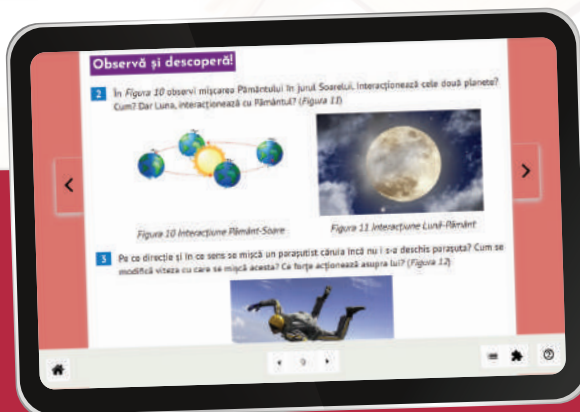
Observă și descoperă!

2 În *Figura 10* observi mișcarea Pământului în jurul Soarelui. Interacționează cele două planete? Cum? Dar Luna, interacționează cu Pământul? (*Figura 11*)

Figura 10 Interacțiune Pământ-Soare

Figura 11 Interacțiune Lună-Pământ

3 Pe ce direcție și în ce sens se mișcă un parașutist căruia încă nu i s-a deschis parașuta? Cum se modifică viteza cu care se mișcă acesta? Ce forțe acționează asupra lui? (*Figura 12*)

9